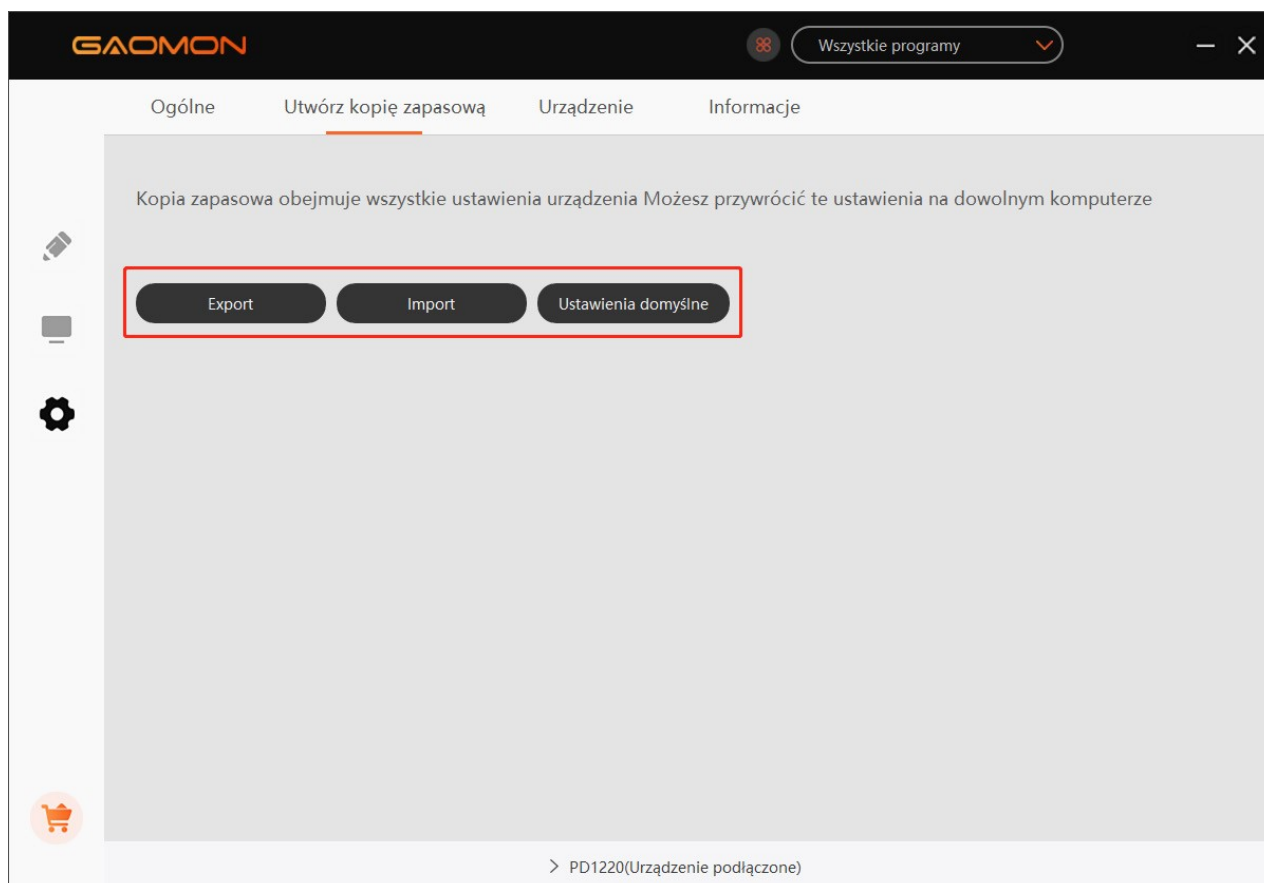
GAOMON

Wszystkie programy

Ogólne Utwórz kopię zapasową Urządzenie Informacje

Kopia zapasowa obejmuje wszystkie ustawienia urządzenia Możesz przywrócić te ustawienia na dowolnym komputerze

Export

Import

Ustawienia domyślne

> PD1220(Urządzenie podłączone)